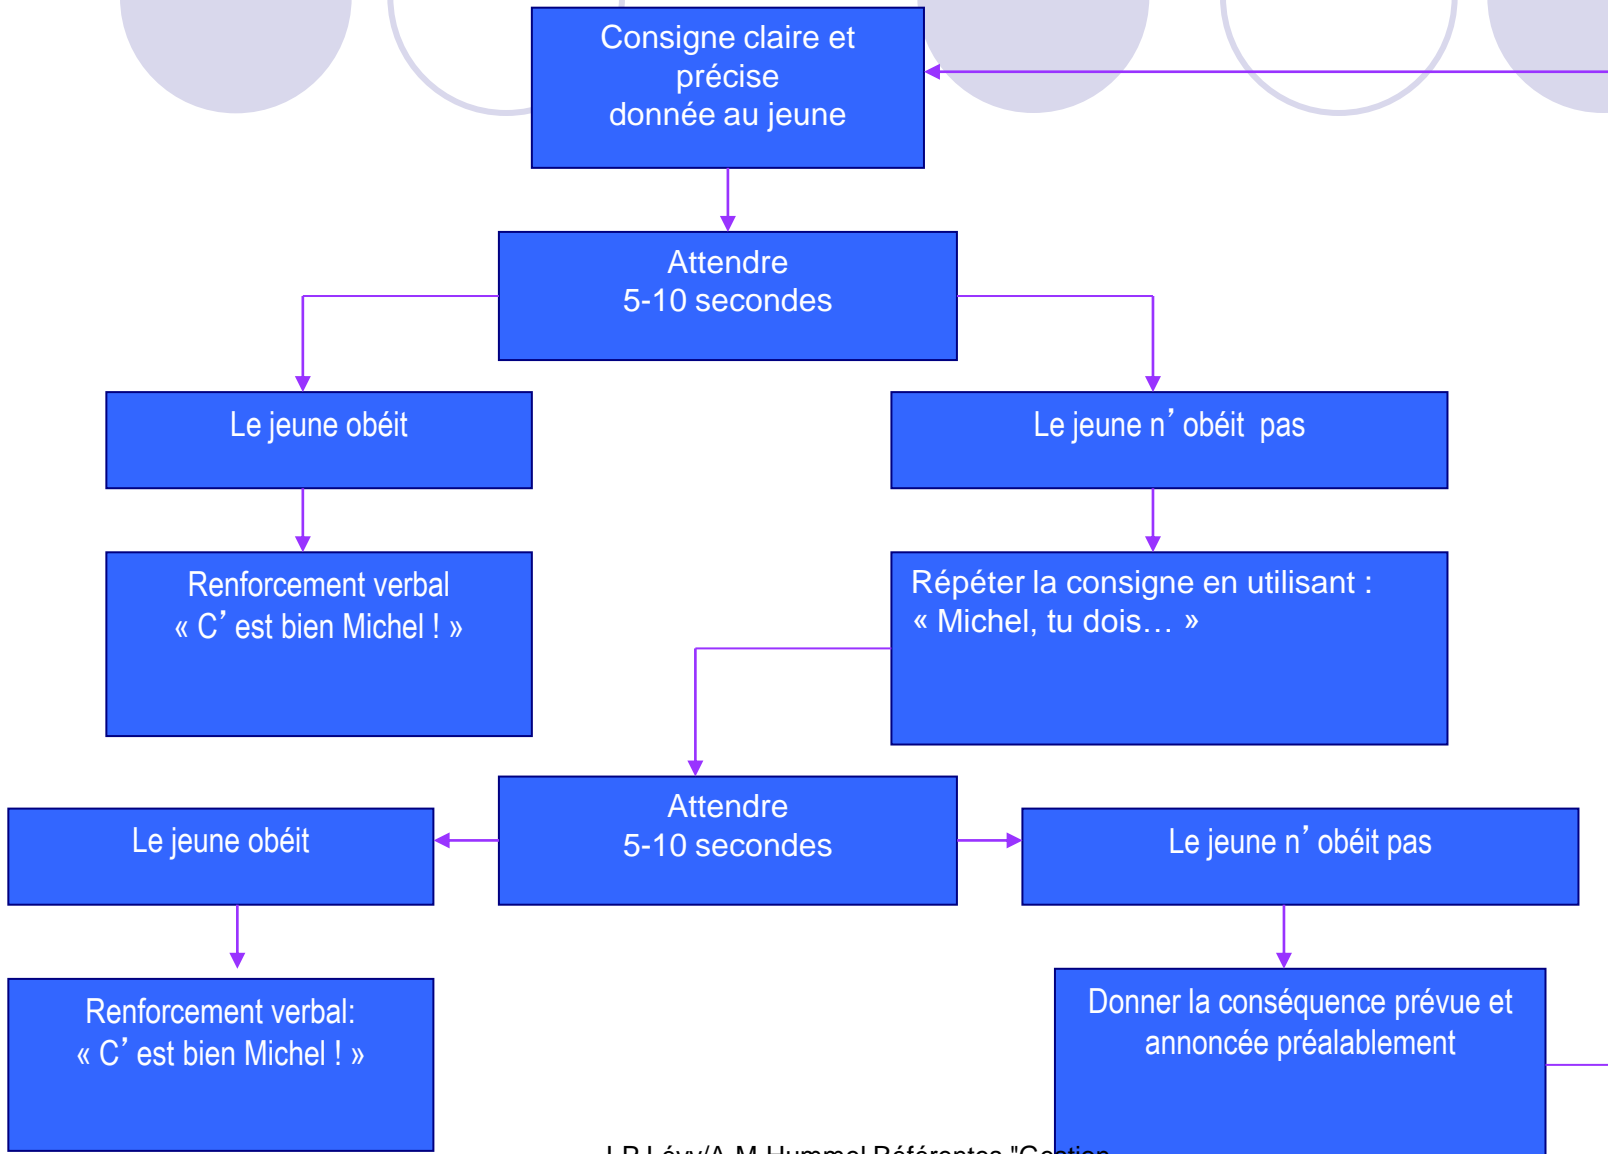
Consigne claire et précise
donnée au jeune

Attendre
5-10 secondes

Le jeune obéit

Le jeune n’obéit pas

Renforcement verbal
« C’est bien Michel ! »

Répéter la consigne en utilisant :
« Michel, tu dois… »

Attendre
5-10 secondes

Le jeune obéit

Le jeune n’obéit pas

Renforcement verbal:
« C’est bien Michel ! »

Donner la conséquence prévue et annoncée préalablement

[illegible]